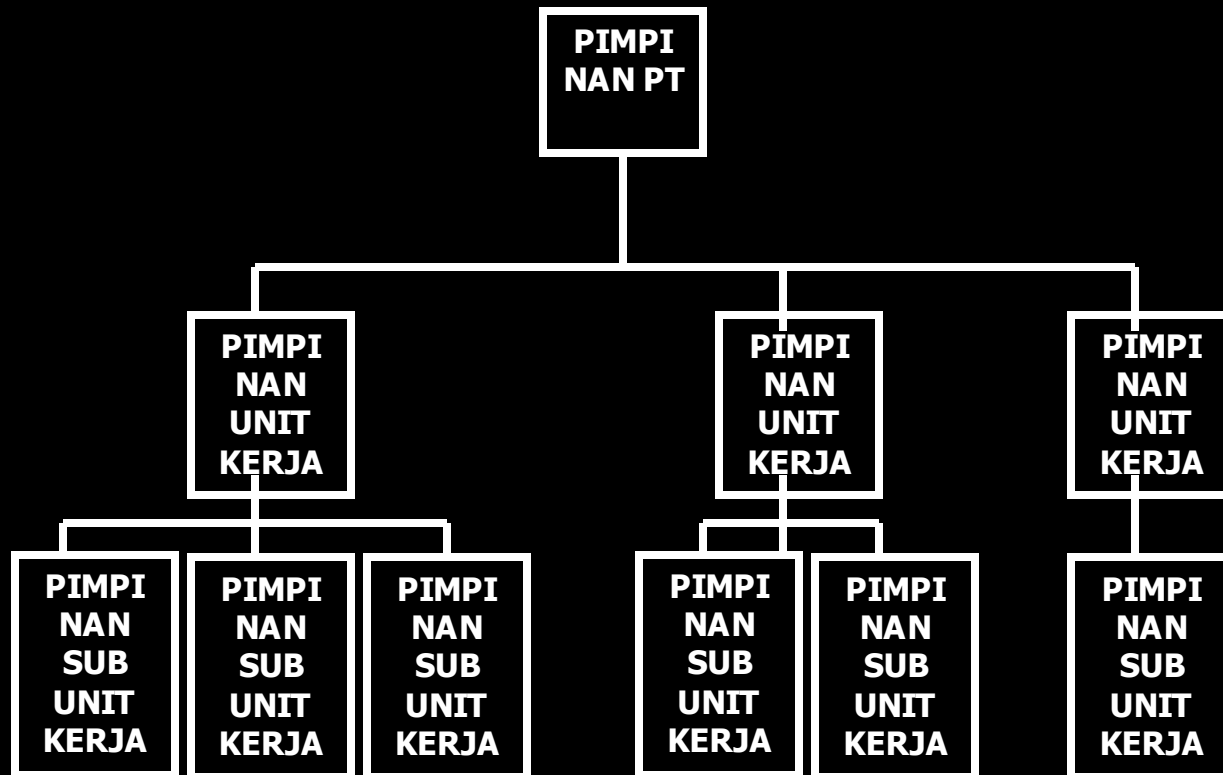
PIMPI NAN PT

PIMPI NAN UNIT KERJA

PIMPI NAN UNIT KERJA

PIMPI NAN UNIT KERJA

PIMPI NAN SUB UNIT KERJA

PIMPI NAN SUB UNIT KERJA

PIMPI NAN SUB UNIT KERJA

PIMPI NAN SUB UNIT KERJA

PIMPI NAN SUB UNIT KERJA

PIMPI NAN SUB UNIT KERJA